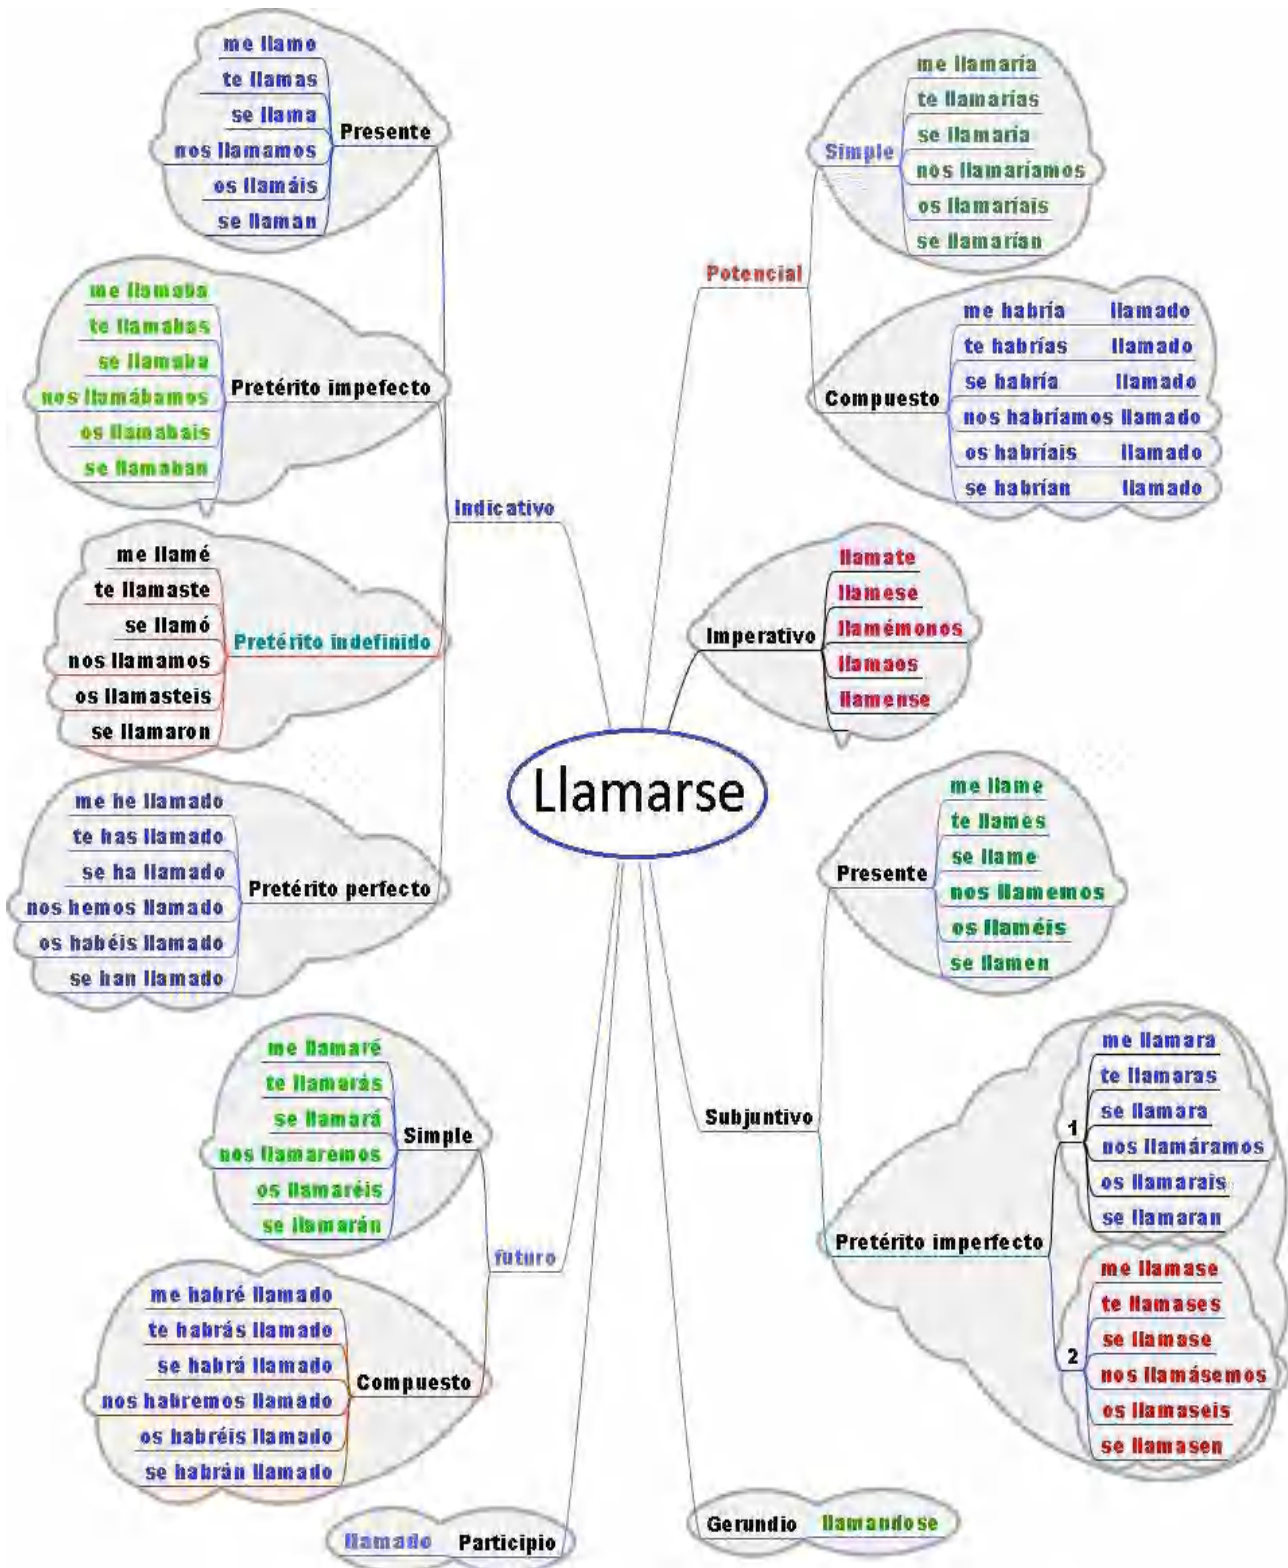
Llamarse

Indicativo

Presente
me llamo
te llamas
se llama
nos llamamos
os llamáis
se llaman

Pretérito impefecto
me llamaba
te llamabas
se llamaba
nos llamábamos
os llamabais
se llamaban

Pretérito indefinido
me llamé
te llamaste
se llamó
nos llamamos
os llamasteis
se llamaron

Pretérito perfecto
me he llamado
te has llamado
se ha llamado
nos hemos llamado
os habéis llamado
se han llamado

futuro

Simple
me llamaré
te llamarás
se llamará
nos llamaremos
os llamaréis
se llamarán

Compuesto
me habré llamado
te habrás llamado
se habrá llamado
nos habremos llamado
os habréis llamado
se habrán llamado

Participio
llamado

Potencial

Simple
me llamaría
te llamarías
se llamaría
nos llamaríamos
os llamaríais
se llamarían

Compuesto
me habría llamado
te habrías llamado
se habría llamado
nos habríamos llamado
os habríais llamado
se habrían llamado

Imperativo
llamate
llamese
llamémonos
llamaos
llamense

Subjuntivo

Presente
me llame
te llames
se llame
nos llamemos
os llaméis
se llamen

Pretérito imperfecto
1
me llamara
te llamaras
se llamara
nos llamáramos
os llamarais
se llamaran
2
me llamase
te llamases
se llamase
nos llamásemos
os llamaseis
se llamasen

Gerundio
llamandose